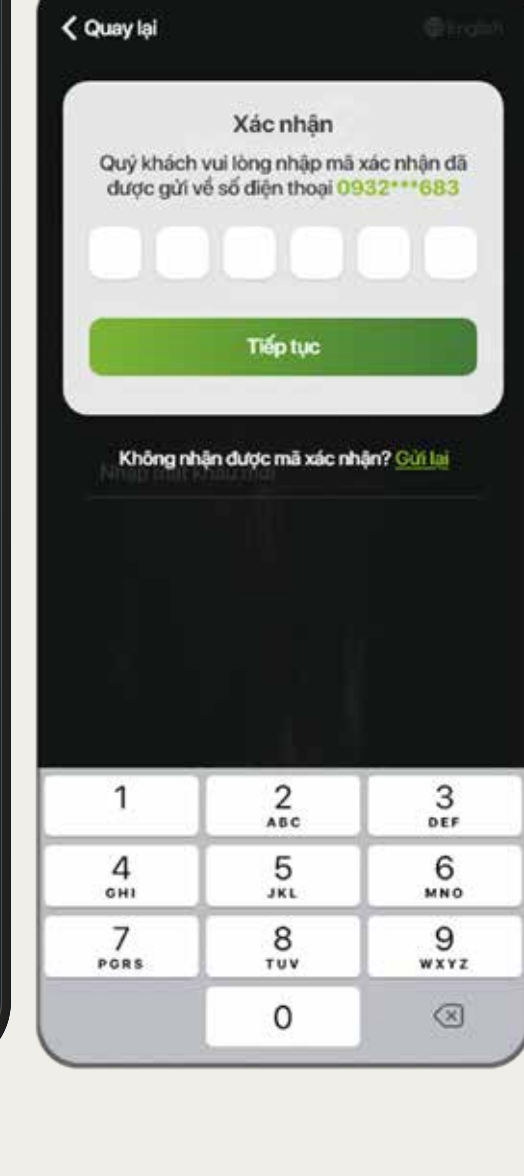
Quay lại

English

Xác nhận

Quý khách vui lòng nhập mã xác nhận đã được gửi về số điện thoại 0932***683

Tiếp tục

Không nhận được mã xác nhận? Gửi lại

Nhập mật khẩu mới

1
2 ABC
3 DEF
4 GHI
5 JKL
6 MNO
7 PQRS
8 TUV
9 WXYZ
0